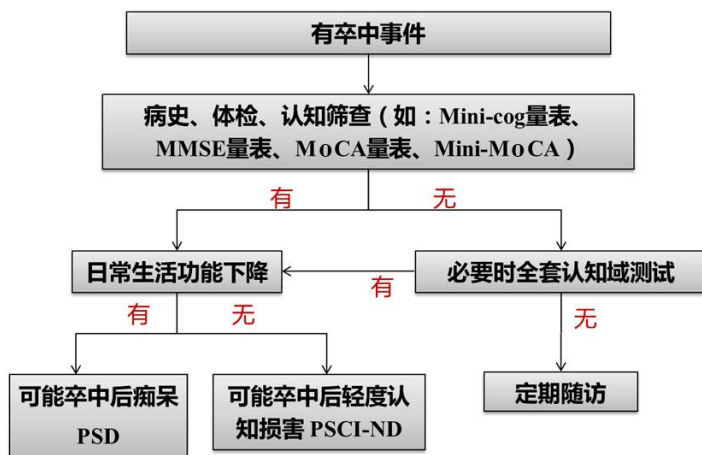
有卒中事件

病史、体检、认知筛查（如：Mini-cog量表、MMSE量表、MoCA量表、Mini-MoCA）

有

无

日常生活功能下降

有

必要时全套认知域测试

有

无

无

可能卒中后痴呆 PSD

可能卒中后轻度认知损害 PSCI-ND

定期随访